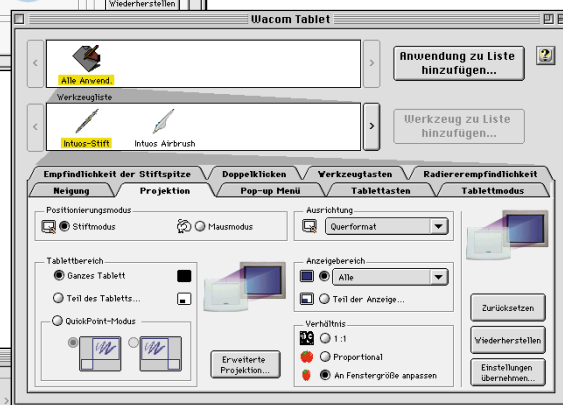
Wiederherstellen

Wacom Tablet

Alle Anwend.

Anwendung zu Liste hinzufügen...

?

Werkzeugliste

Intuos-Stift

Intuos Airbrush

Werkzeug zu Liste hinzufügen...

Empfindlichkeit der Stiftspitze | Doppelklicken | Werkzeugtasten | Radiererempfindlichkeit
Neigung | Projektion | Pop-up Menü | Tablettasten | Tablettmodus

Positionierungsmodus
Stiftmodus
Mausmodus

Ausrichtung
Querformat

Tablettbereich
Ganzes Tablett
Teil des Tabletts...
QuickPoint-Modus

Anzeigebereich
Alle
Teil der Anzeige...

Verhältnis
1:1
Proportional
An Fenstergröße anpassen

Erweiterte Projektion...

Zurücksetzen

Wiederherstellen

Einstellungen übernehmen...